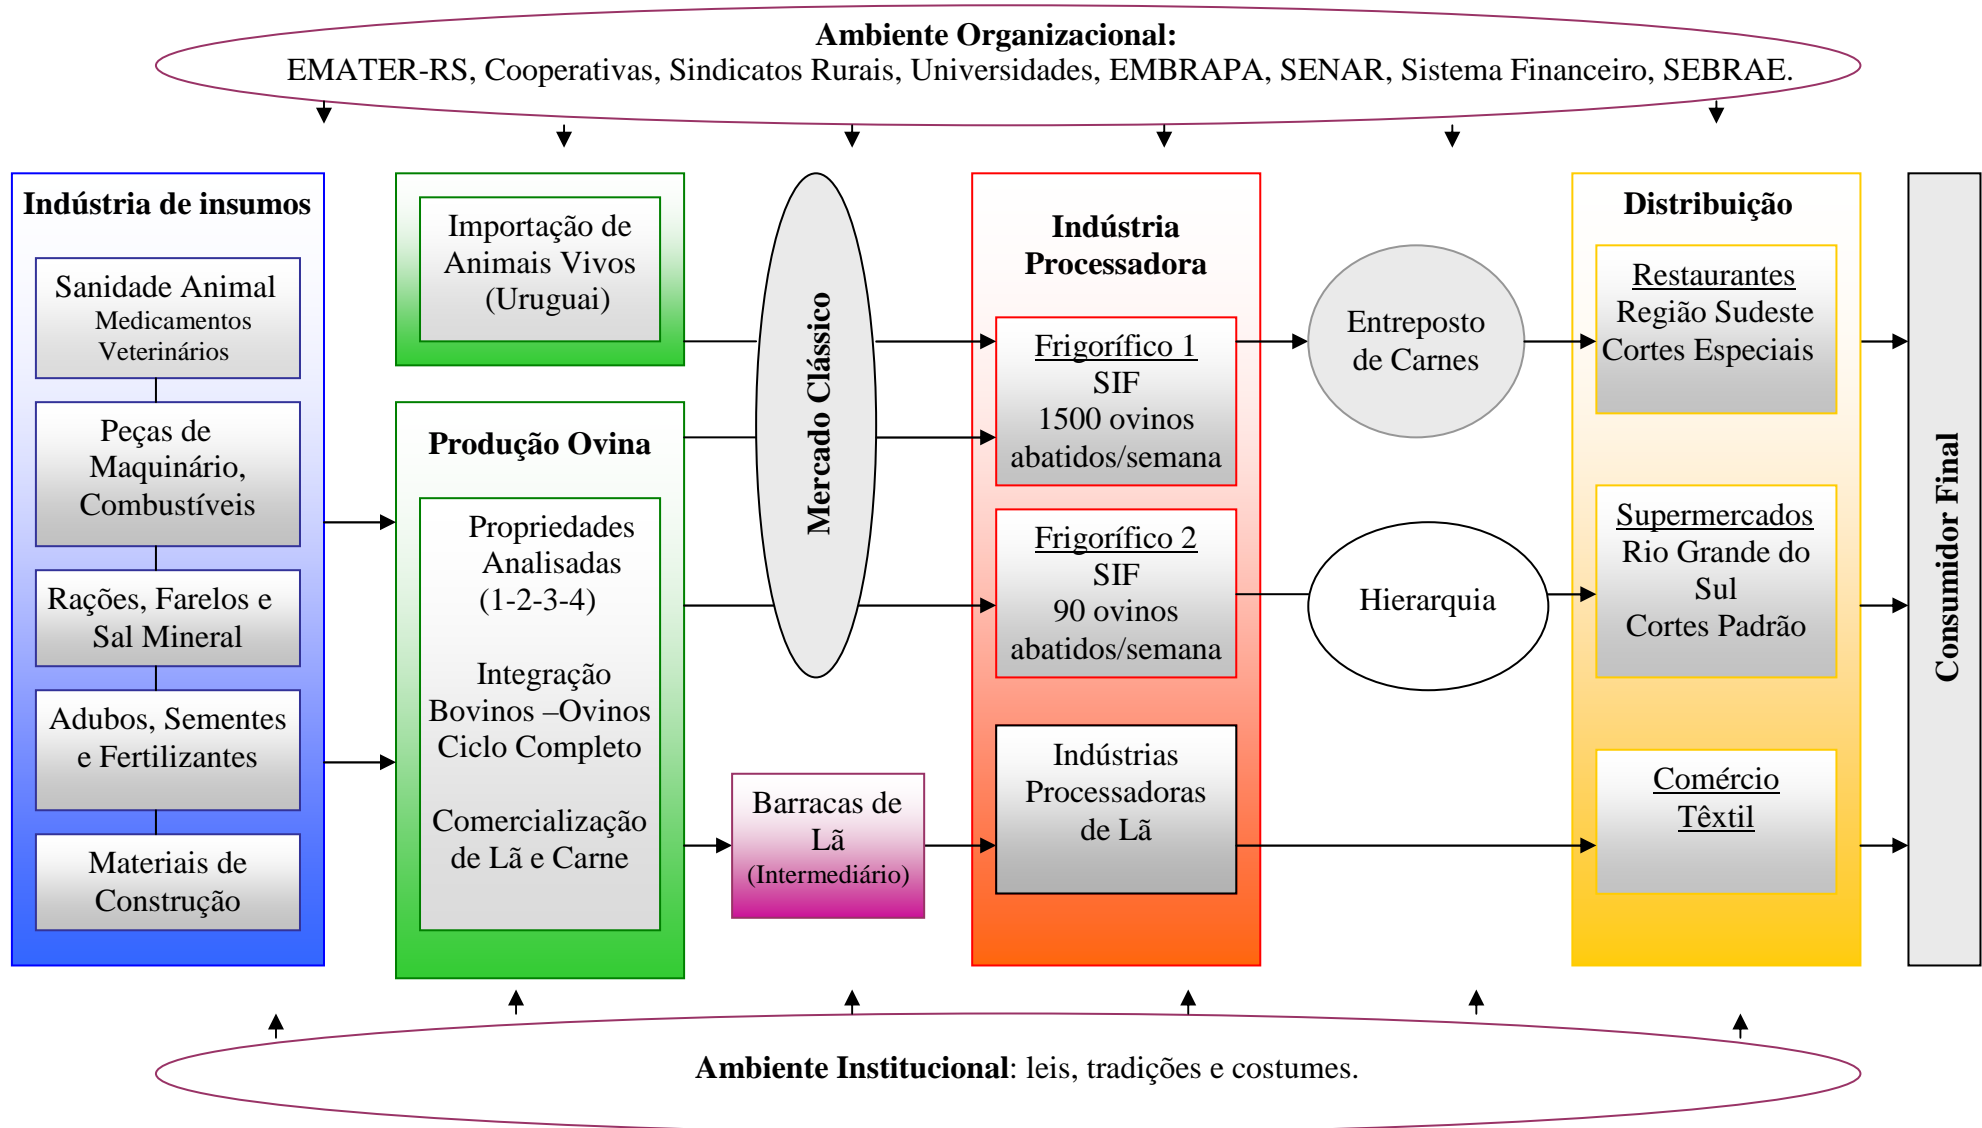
Ambiente Organizacional:
EMATER-RS, Cooperativas, Sindicatos Rurais, Universidades, EMBRAPA, SENAR, Sistema Financeiro, SEBRAE.

Indústria de insumos

Sanidade Animal
Medicamentos Veterinários

Peças de Maquinário, Combustíveis

Rações, Farelos e Sal Mineral

Adubos, Sementes e Fertilizantes

Materiais de Construção

Importação de Animais Vivos (Uruguai)

Produção Ovina

Propriedades Analisadas (1-2-3-4)

Integração Bovinos –Ovinos Ciclo Completo

Comercialização de Lã e Carne

Mercado Clássico

Barracas de Lã (Intermediário)

Indústria Processadora

Frigorífico 1
SIF
1500 ovinos abatidos/semana

Frigorífico 2
SIF
90 ovinos abatidos/semana

Indústrias Processadoras de Lã

Entreposto de Carnes

Hierarquia

Distribuição

Restaurantes
Região Sudeste
Cortes Especiais

Supermercados
Rio Grande do Sul
Cortes Padrão

Comércio
Têxtil

Consumidor Final

Ambiente Institucional: leis, tradições e costumes.